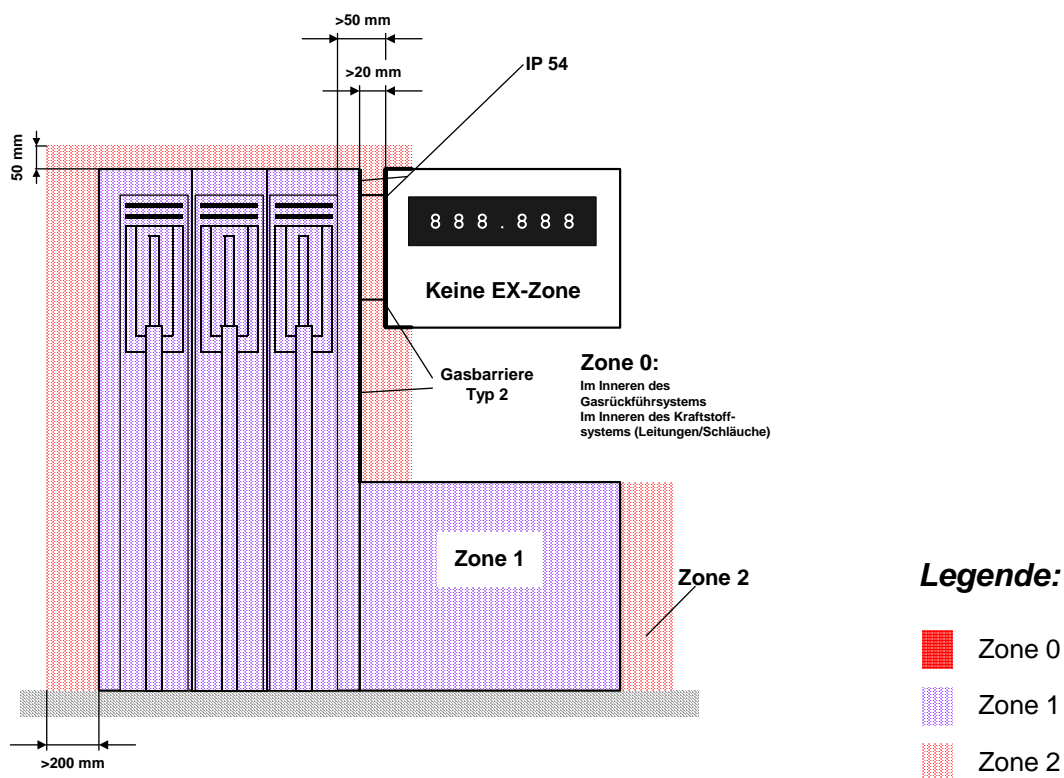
>50 mm

>20 mm

IP 54

50 mm

888.888

Keine EX-Zone

Gasbarriere Typ 2

Zone 0:
Im Inneren des Gasrückführsystems
Im Inneren des Kraftstoffsystems (Leitungen/Schläuche)

Zone 1

Zone 2

>200 mm

Legende:

Zone 0

Zone 1

Zone 2